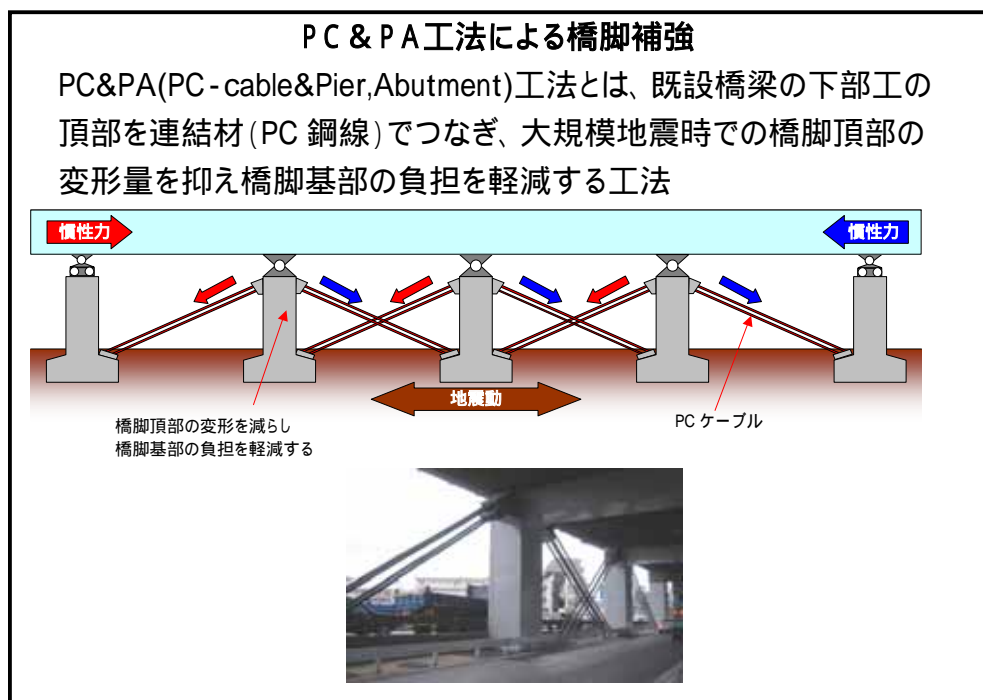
PC＆PA工法による橋脚補強

PC&PA(PC-cable&Pier,Abutment)工法とは、既設橋梁の下部工の頂部を連結材(PC 鋼線)でつなぎ、大規模地震時での橋脚頂部の変形量を抑え橋脚基部の負担を軽減する工法

慣性力

慣性力

地震動

橋脚頂部の変形を減らし
橋脚基部の負担を軽減する

PC ケーブル